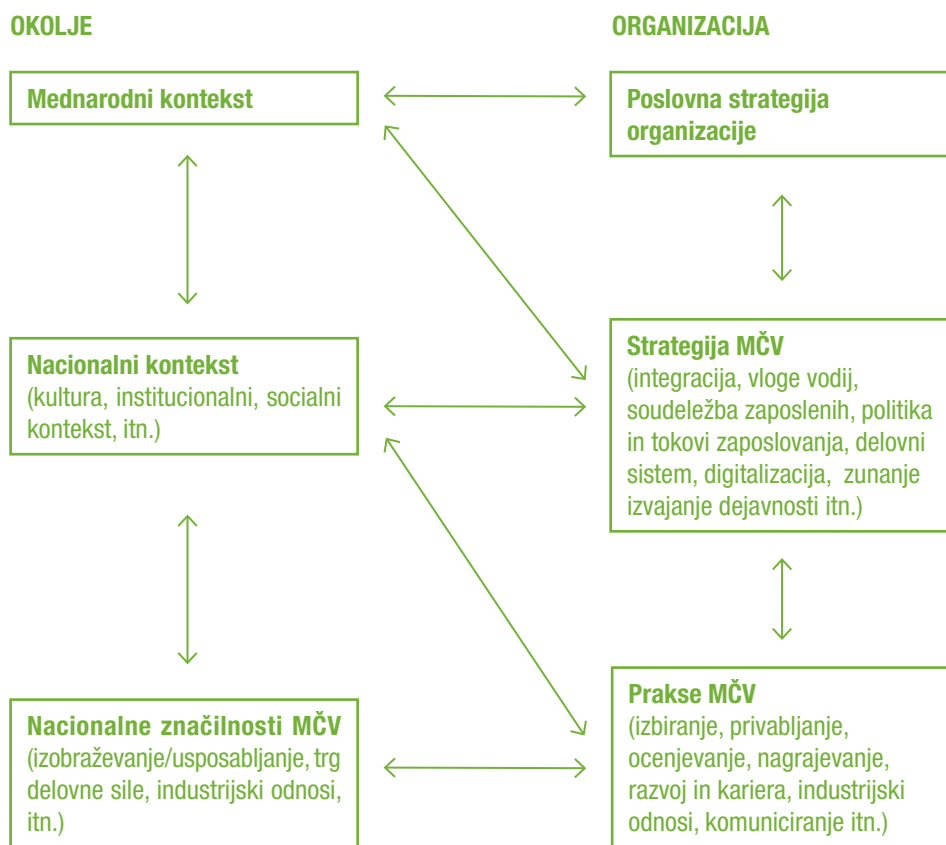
OKOLJE

ORGANIZACIJA

Mednarodni kontekst

Poslovna strategija organizacije

Nacionalni kontekst
(kultura, institucionalni, socialni kontekst, itn.)

Strategija MČV
(integracija, vloge vodij, soudeležba zaposlenih, politika in tokovi zaposlovanja, delovni sistem, digitalizacija, zunanje izvajanje dejavnosti itn.)

Nacionalne značilnosti MČV
(izobraževanje/usposabljanje, trg delovne sile, industrijski odnosi, itn.)

Prakse MČV
(izbiranje, privabljanje, ocenjevanje, nagrajevanje, razvoj in kariera, industrijski odnosi, komuniciranje itn.)